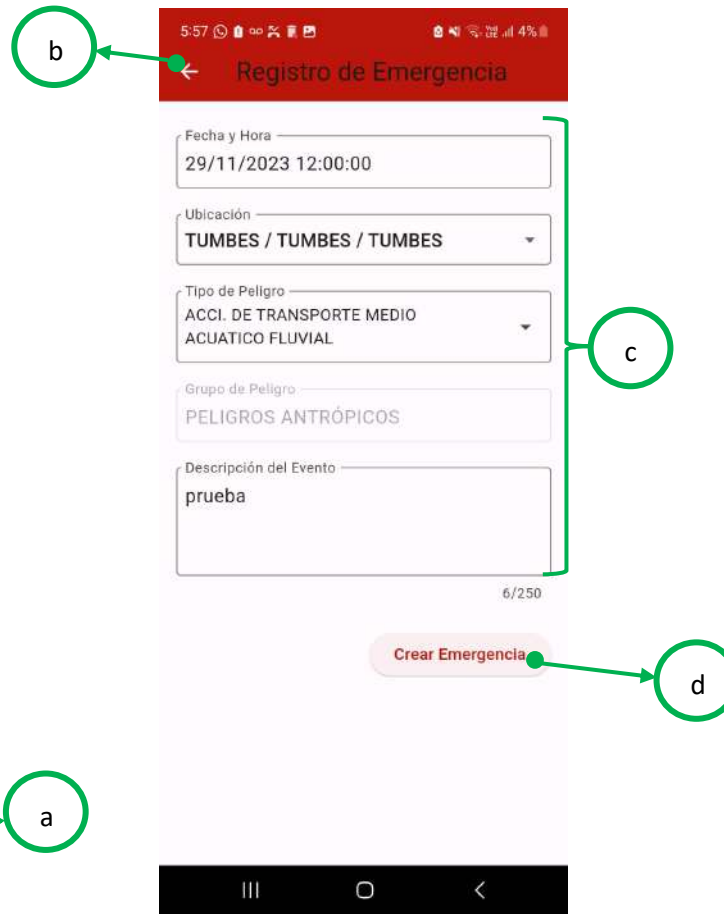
b

5:57 4%

Registro de Emergencia

Fecha y Hora
29/11/2023 12:00:00

Ubicación
TUMBES / TUMBES / TUMBES

Tipo de Peligro
ACCI. DE TRANSPORTE MEDIO ACUATICO FLUVIAL

Grupo de Peligro
PELIGROS ANTRÓPICOS

Descripción del Evento
prueba

6/250

c

Crear Emergencia

d

a